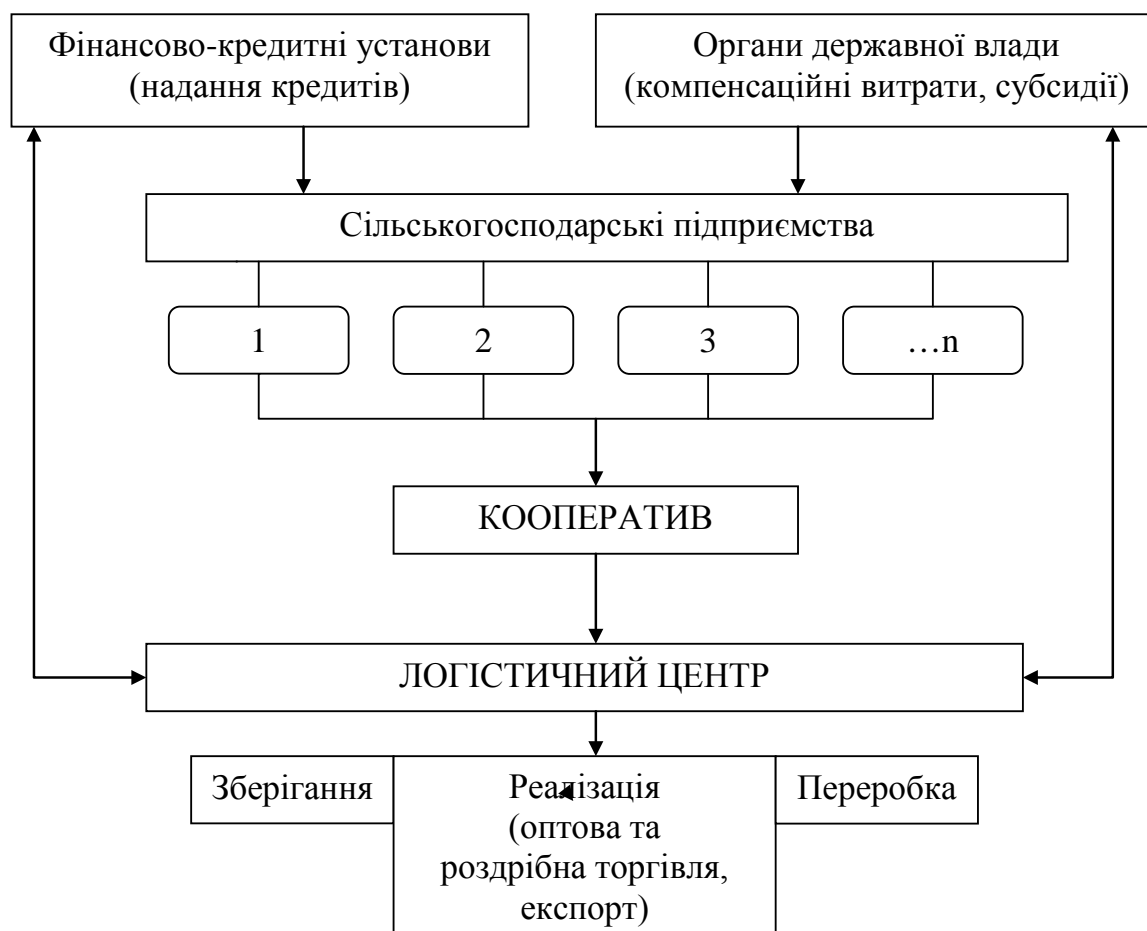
Фінансово-кредитні установи (надання кредитів)

Органи державної влади (компенсаційні витрати, субсидії)

Сільськогосподарські підприємства

1

2

3

…n

КООПЕРАТИВ

ЛОГІСТИЧНИЙ ЦЕНТР

Зберігання

Реалізація (оптова та роздрібна торгівля, експорт)

Переробка